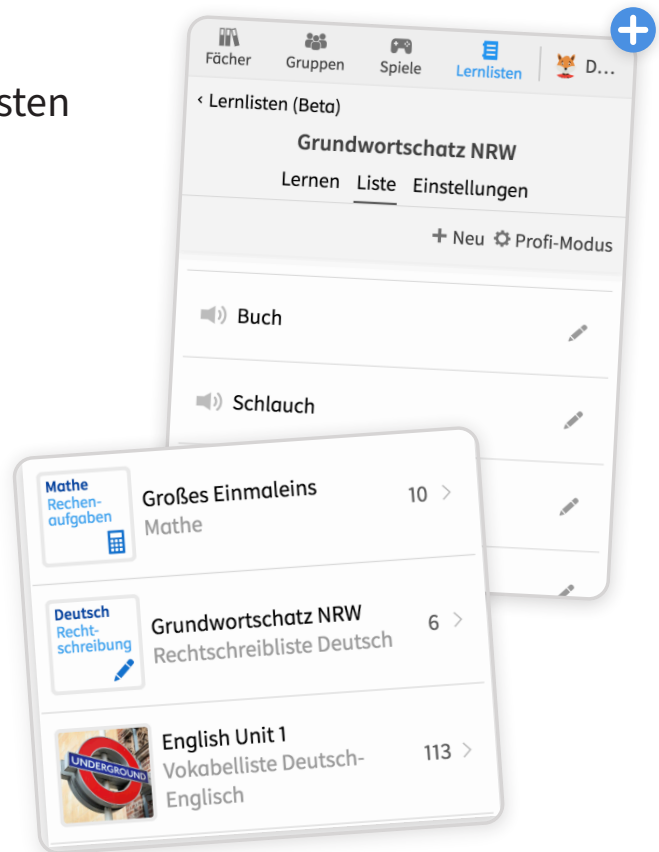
sten

Fächer Gruppen Spiele Lernlisten D...

‹ Lernlisten (Beta)

Grundwortschatz NRW

Lernen Liste Einstellungen

+ Neu Profi-Modus

Buch

Schlauch

Mathe Rechenaufgaben

Großes Einmaleins
Mathe
10 >

Deutsch Rechtschreibung

Grundwortschatz NRW
Rechtschreibliste Deutsch
6 >

UNDERGROUND

English Unit 1
Vokabelliste Deutsch-Englisch
113 >